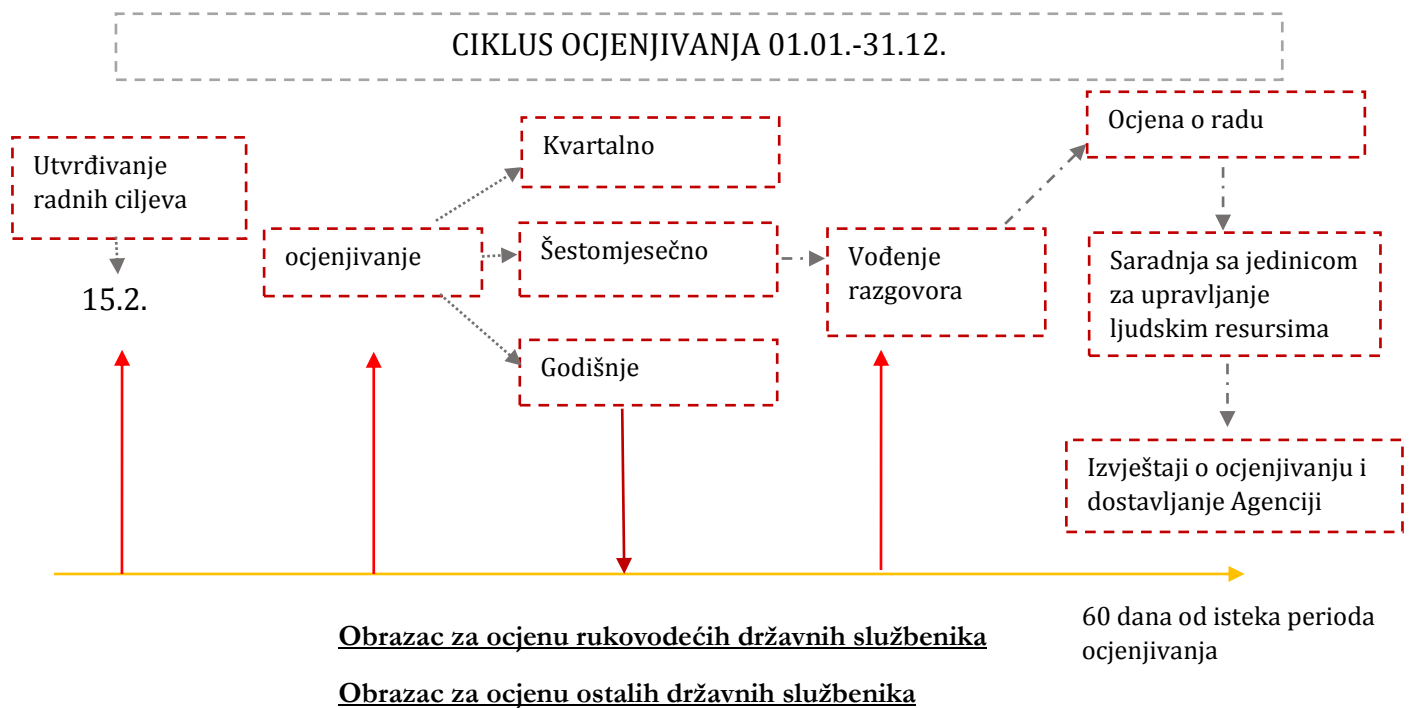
CIKLUS OCJENJIVANJA 01.01.-31.12.

Utvrđivanje radnih ciljeva

15.2.

ocjenjivanje

Kvartalno

Šestomjesečno

Godišnje

Vođenje razgovora

Ocjena o radu

Saradnja sa jedinicom za upravljanje ljudskim resursima

Izvještaji o ocjenjivanju i dostavljanje Agenciji

60 dana od isteka perioda ocjenjivanja

Obrazac za ocjenu rukovodećih državnih službenika

Obrazac za ocjenu ostalih državnih službenika